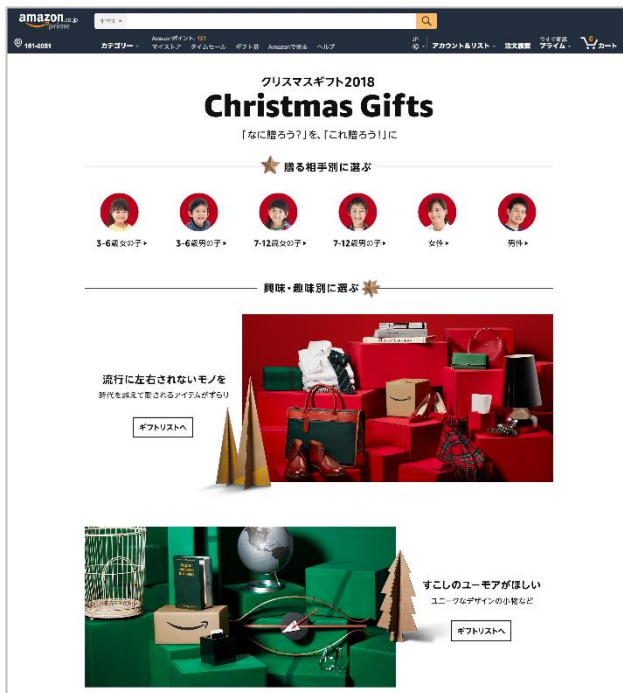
amazon.co.jp prime

すべて

161-0051

カテゴリー

Amazonポイント: 121

マイストア タイムセール ギフト券 Amazonで売る ヘルプ

JP

アカウント&リスト

注文履歴

今すぐ登録 プライム

0 カート

クリスマスギフト2018

Christmas Gifts

「なに贈ろう?」を、「これ贈ろう!」に

贈る相手別に選ぶ

3-6歳女の子 ▸

3-6歳男の子 ▸

7-12歳女の子 ▸

7-12歳男の子 ▸

女性 ▸

男性 ▸

興味・趣味別に選ぶ

流行に左右されないモノを

時代を超えて愛されるアイテムがずらり

ギフトリストへ

すこしのユーモアがほしい

ユニークなデザインの小物など

ギフトリストへ